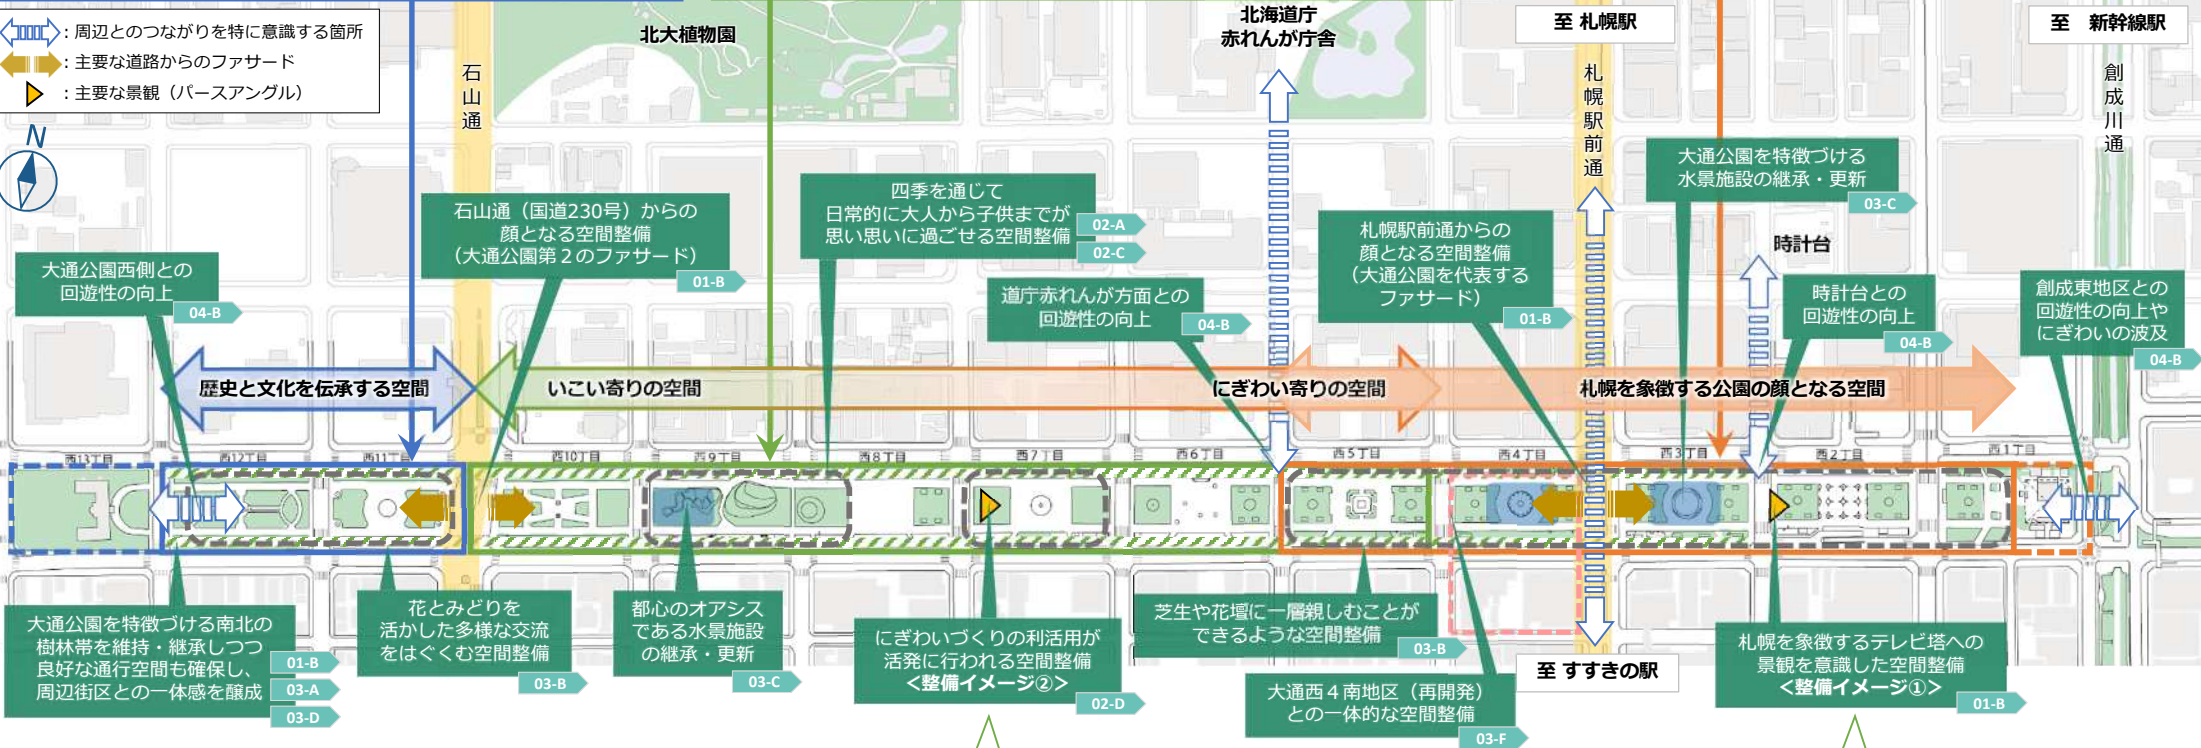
: 周辺とのつながりを特に意識する箇所
: 主要な道路からのファサード
: 主要な景観（パースアングル）

N

北大植物園

石山通

北海道庁
赤れんが庁舎

至 札幌駅

札幌駅前通

至 新幹線駅

創成川通

大通公園を特徴づける
水景施設の継承・更新
03-C

四季を通じて
日常的に大人から子供までが
思い思いに過ごせる空間整備
02-A
02-C

石山通（国道230号）からの
顔となる空間整備
（大通公園第２のファサード）
01-B

札幌駅前通からの
顔となる空間整備
（大通公園を代表する
ファサード）
01-B

時計台

大通公園西側との
回遊性の向上
04-B

道庁赤れんが方面との
回遊性の向上
04-B

時計台との
回遊性の向上
04-B

創成東地区との
回遊性の向上や
にぎわいの波及
04-B

歴史と文化を伝承する空間

いこい寄りの空間

にぎわい寄りの空間

札幌を象徴する公園の顔となる空間

西13丁目
西12丁目
西11丁目
西10丁目
西9丁目
西8丁目
西7丁目
西6丁目
西5丁目
西4丁目
西3丁目
西2丁目
西1丁目

大通公園を特徴づける南北の
樹林帯を維持・継承しつつ
良好な通行空間も確保し、
周辺街区との一体感を醸成
01-B
03-A
03-D

花とみどりを
活かした多様な交流
をはぐくむ空間整備
03-B

都心のオアシス
である水景施設
の継承・更新
03-C

にぎわいづくりの利活用が
活発に行われる空間整備
＜整備イメージ②＞
02-D

芝生や花壇に一層親しむことが
できるような空間整備
03-B

至 すすきの駅

大通西４南地区（再開発）
との一体的な空間整備
03-F

札幌を象徴するテレビ塔への
景観を意識した空間整備
＜整備イメージ①＞
01-B